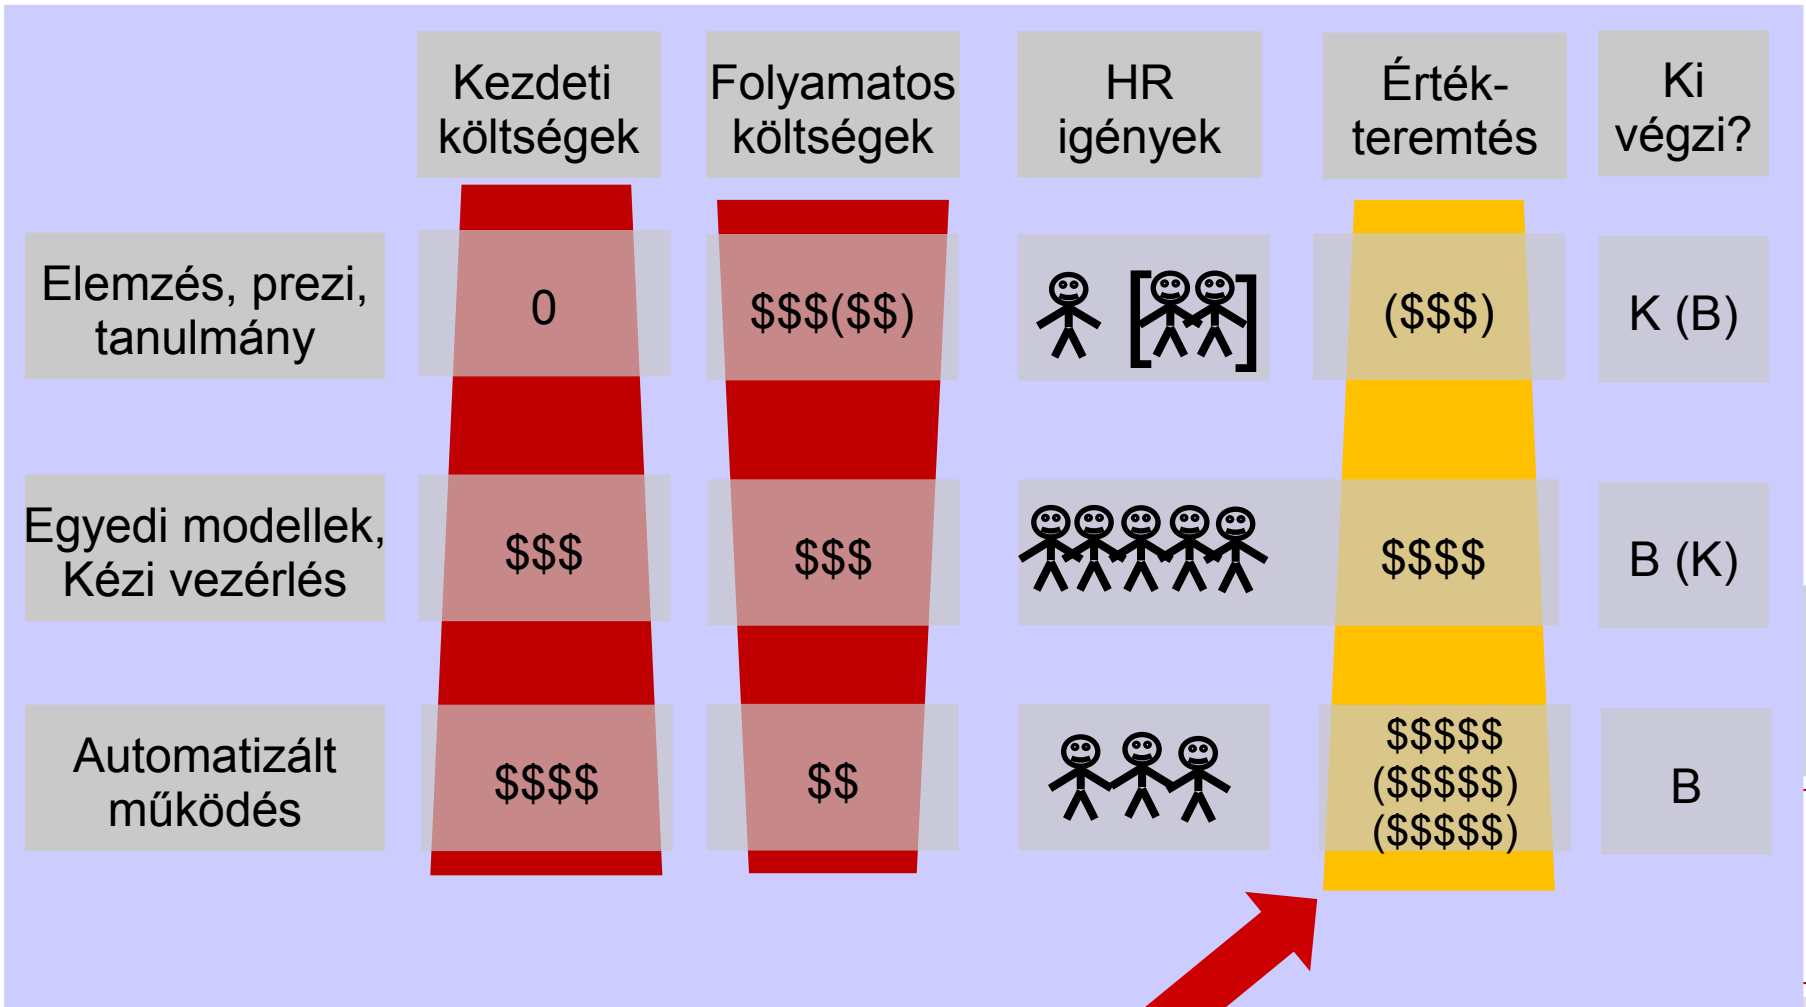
|  | Kezdeti költségek | Folyamatos költségek | HR igények | Érték-teremtés | Ki végzi? |
|---|---|---|---|---|---|
| Elemzés, prezi, tanulmány | 0 | \$\$\$(\$\$) |  | (\$\$\$) | K (B) |
| Egyedi modellek, Kézi vezérlés | \$\$\$ | \$\$\$ |  | \$\$\$\$ | B (K) |
| Automatizált működés | \$\$\$\$ | \$\$ |  | \$\$\$\$\$ (\$\$\$\$\$) (\$\$\$\$\$) | B |